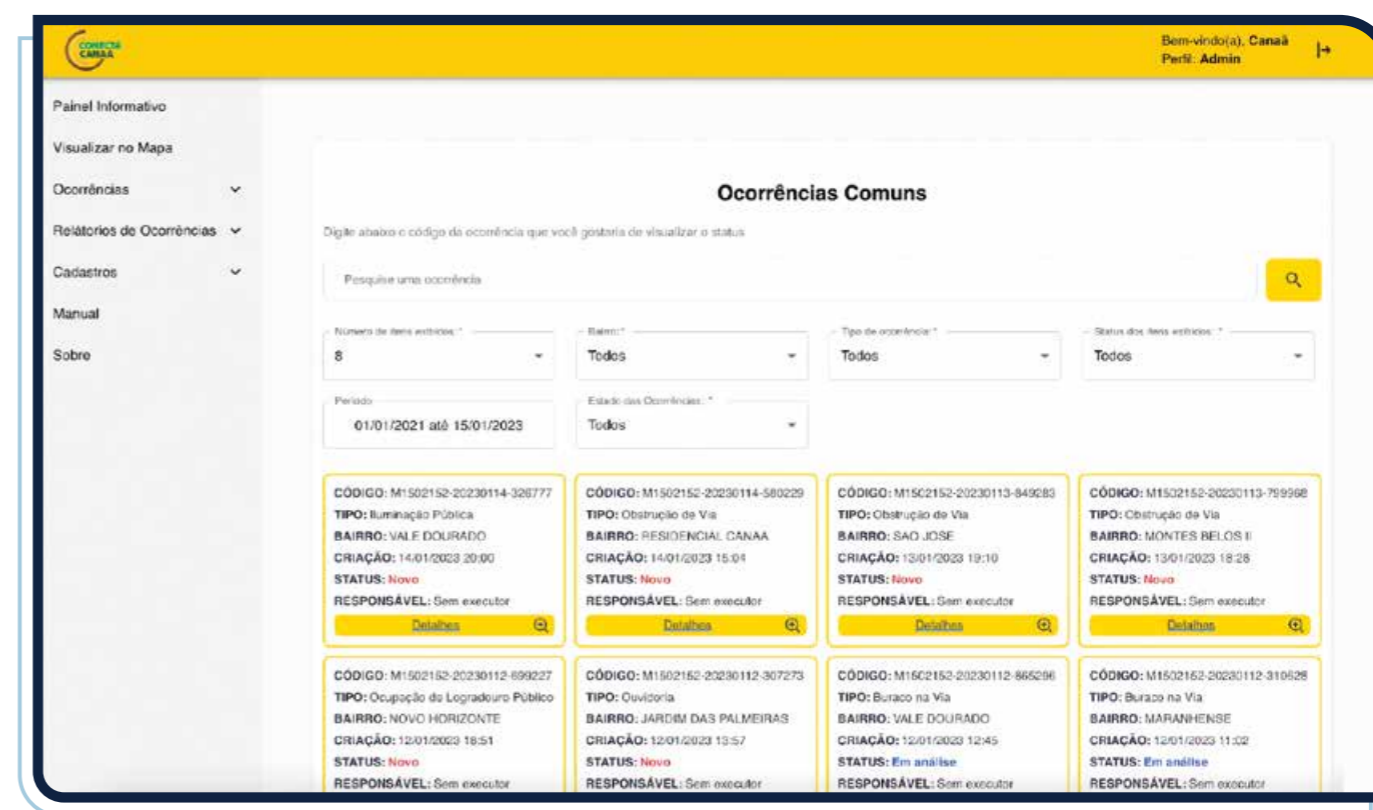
CONECTA CANAÃ

Bem-vindo(a), Canaã
Perfil: Admin

Painel Informativo
Visualizar no Mapa
Ocorrências
Relatórios de Ocorrências
Cadastros
Manual
Sobre

Ocorrências Comuns

Digite abaixo o código da ocorrência que você gostaria de visualizar o status

Pesquise uma ocorrência

Número de itens exibidos: *
8

Bairro: *
Todos

Tipo de ocorrência: *
Todos

Status dos itens exibidos: *
Todos

Período
01/01/2021 até 15/01/2023

Estado das Ocorrências: *
Todos

CÓDIGO: M1502152-20230114-326777
TIPO: Iluminação Pública
BAIRRO: VALE DOURADO
CRIAÇÃO: 14/01/2023 20:00
STATUS: Novo
RESPONSÁVEL: Sem executor
Detalhes

CÓDIGO: M1502152-20230114-580229
TIPO: Obstrução de Via
BAIRRO: RESIDENCIAL CANAA
CRIAÇÃO: 14/01/2023 15:04
STATUS: Novo
RESPONSÁVEL: Sem executor
Detalhes

CÓDIGO: M1502152-20230113-849283
TIPO: Obstrução de Via
BAIRRO: SAO JOSE
CRIAÇÃO: 13/01/2023 19:10
STATUS: Novo
RESPONSÁVEL: Sem executor
Detalhes

CÓDIGO: M1502152-20230113-799968
TIPO: Obstrução de Via
BAIRRO: MONTES BELOS II
CRIAÇÃO: 13/01/2023 18:28
STATUS: Novo
RESPONSÁVEL: Sem executor
Detalhes

CÓDIGO: M1502152-20230112-699227
TIPO: Ocupação do Logradouro Público
BAIRRO: NOVO HORIZONTE
CRIAÇÃO: 12/01/2023 18:51
STATUS: Novo
RESPONSÁVEL: Sem executor

CÓDIGO: M1502152-20230112-307273
TIPO: Ouvidoria
BAIRRO: JARDIM DAS PALMEIRAS
CRIAÇÃO: 12/01/2023 13:57
STATUS: Novo
RESPONSÁVEL: Sem executor

CÓDIGO: M1502152-20230112-865296
TIPO: Buraco na Via
BAIRRO: VALE DOURADO
CRIAÇÃO: 12/01/2023 12:45
STATUS: Em análise
RESPONSÁVEL: Sem executor

CÓDIGO: M1502152-20230112-310626
TIPO: Buraco na Via
BAIRRO: MARANHENSE
CRIAÇÃO: 12/01/2023 11:02
STATUS: Em análise
RESPONSÁVEL: Sem executor